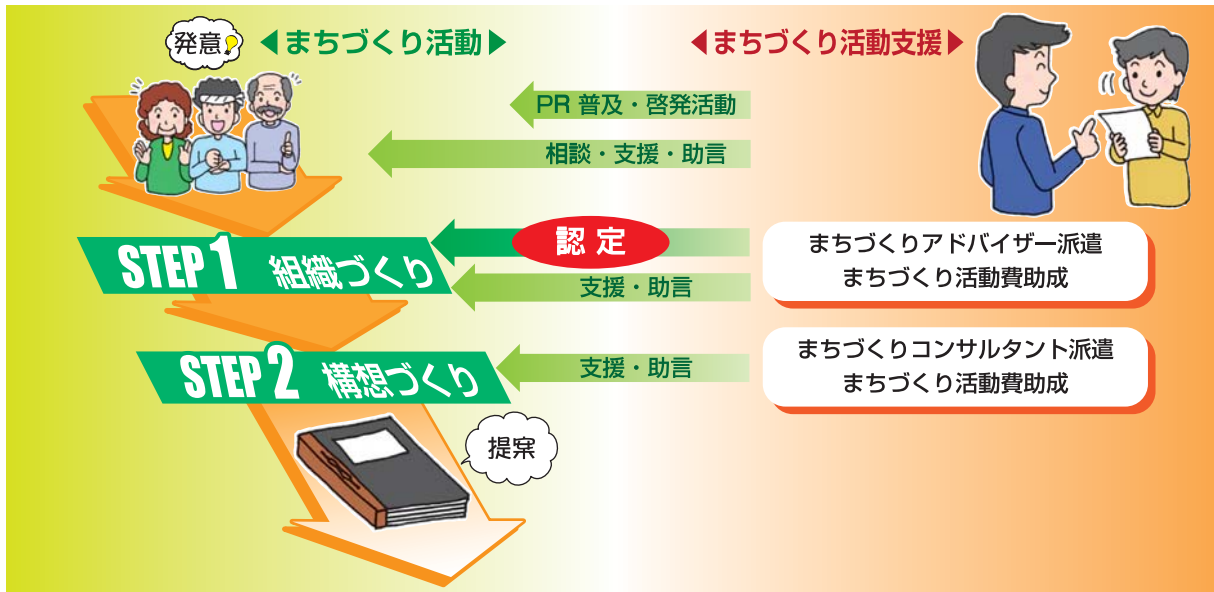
発意

まちづくり活動

まちづくり活動支援

PR 普及・啓発活動

相談・支援・助言

STEP 1 組織づくり

認 定

まちづくりアドバイザー派遣
まちづくり活動費助成

支援・助言

STEP 2 構想づくり

支援・助言

まちづくりコンサルタント派遣
まちづくり活動費助成

提案